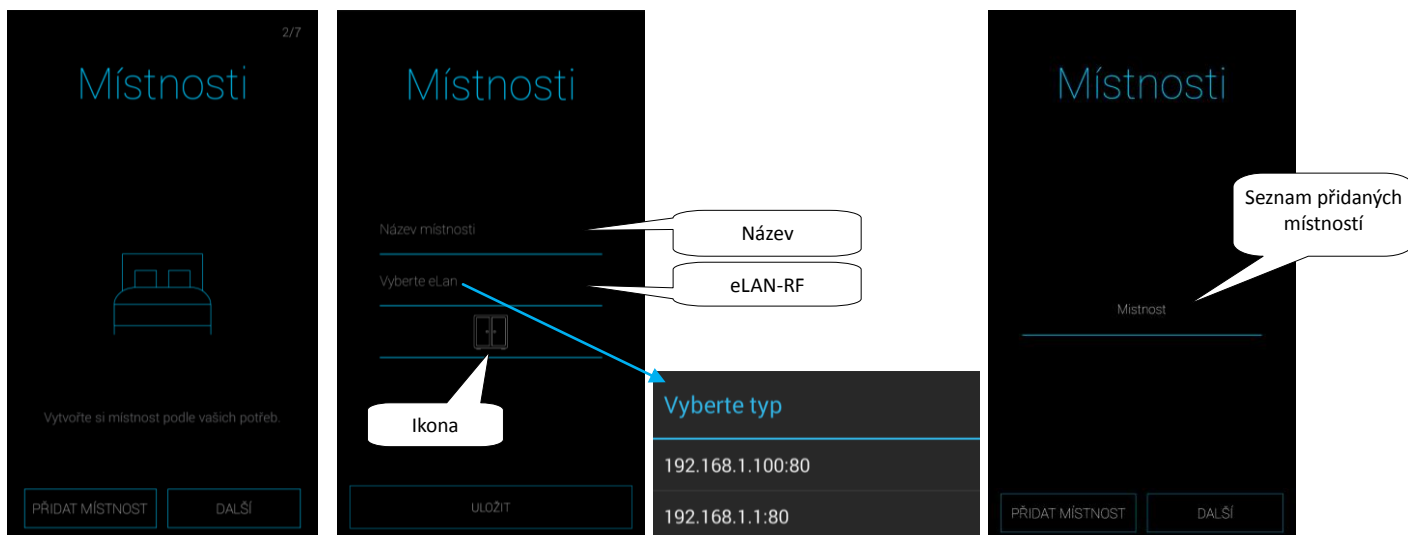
2/7

Místnosti

Vytvořte si místnost podle vašich potřeb.

PŘIDAT MÍSTNOST

DALŠÍ

Místnosti

Název místnosti

Název

Vyberte eLan

eLAN-RF

Ikona

ULOŽIT

Vyberte typ

192.168.1.100:80

192.168.1.1:80

Místnosti

Seznam přidaných místností

Mistnost

PŘIDAT MÍSTNOST

DALŠÍ